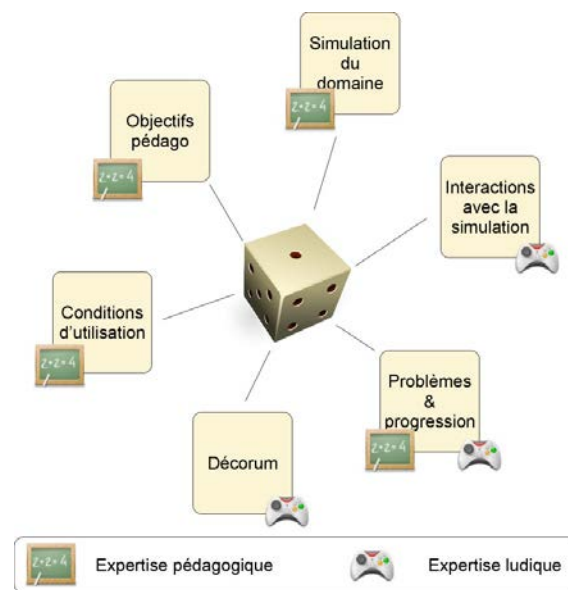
Simulation du domaine

2+2=4

Objectifs pédago

2+2=4

Interactions avec la simulation

Conditions d'utilisation

2+2=4

Problèmes & progression

2+2=4

Décorum

2+2=4

Expertise pédagogique

Expertise ludique